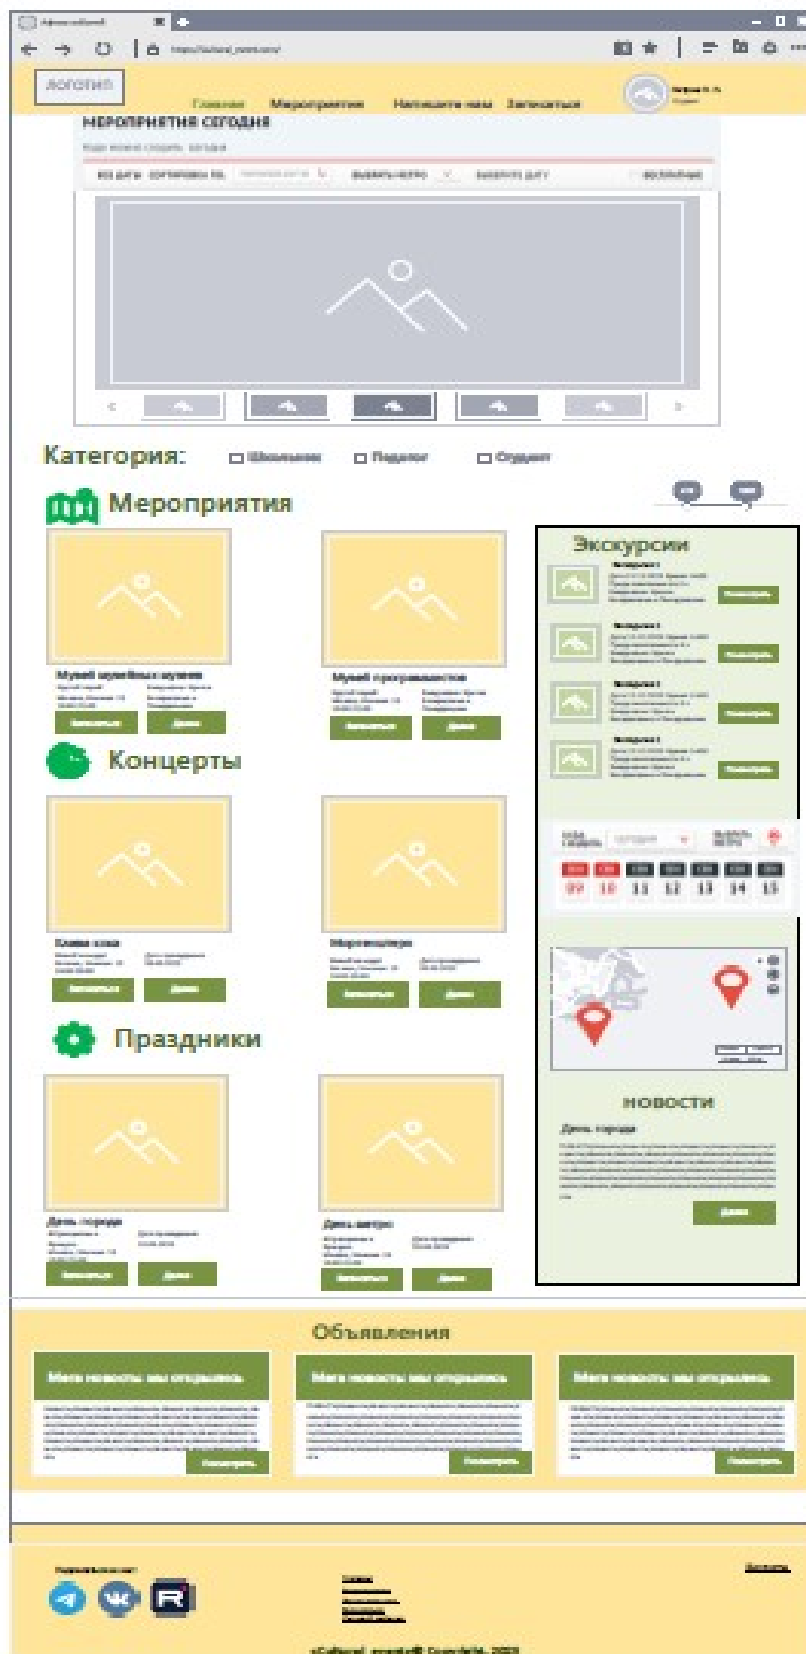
ЛОГОТИП

Главная Мероприятия Напишите нам Записаться

МЕРОПРИЯТИЯ СЕГОДНЯ

Категория: Школьник Педагог Студент

Мероприятия

Музей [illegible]

Музей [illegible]

Записаться Далее

Записаться Далее

Концерты

Записаться Далее

Записаться Далее

Праздники

День города

День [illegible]

Записаться Далее

Записаться Далее

Экскурсии

Посмотреть

Посмотреть

Посмотреть

Посмотреть

09 10 11 12 13 14 15

НОВОСТИ

День города

Далее

Объявления

Мега новость вы открываешь

Посмотреть

Мега новость вы открываешь

Посмотреть

Мега новость вы открываешь

Посмотреть